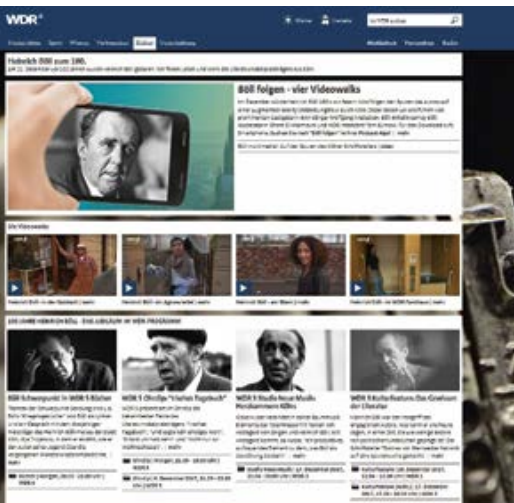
WDR

In WDR suchen

Nachrichten Sport Wetter Verkehr Kultur Unterhaltung

Mediathek Fernsehen Radio

Heinrich Böll zum 100.

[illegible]

Böll folgen - vier Videowalks

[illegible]

Die Videowalks

Heinrich Böll - in der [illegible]

Heinrich Böll - am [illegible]

Heinrich Böll - am Rhein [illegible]

Heinrich Böll - im WDR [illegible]

100 JAHRE HEINRICH BÖLL - DAS JUBILÄUM IM WDR PROGRAMM

Böll Schwerpunkt in WDR 5 Bühne

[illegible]

WDR 5 Chorlyrik "Irisches Tagebuch"

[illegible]

WDR 3 Studio Neue Musik Porträtnehmen Kölns

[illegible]

WDR 3 Kulturfeature: Das Gewissen der Literatur

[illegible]